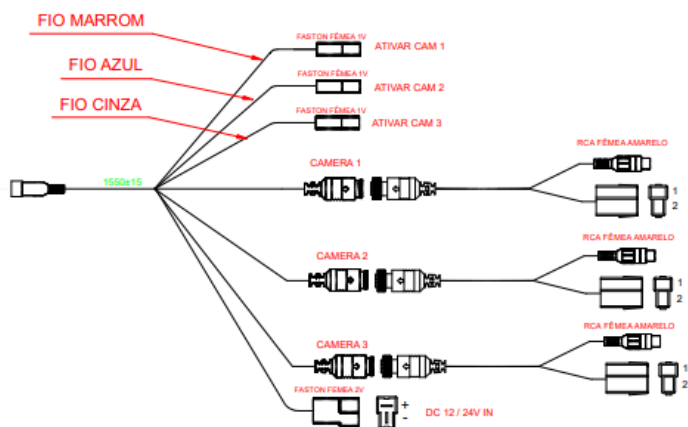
FIO MARROM

FIO AZUL

FIO CINZA

FASTON FÊMEA 1V
ATIVAR CAM 1

FASTON FÊMEA 1V
ATIVAR CAM 2

FASTON FÊMEA 1V
ATIVAR CAM 3

1550±15

CAMERA 1

RCA FÊMEA AMARELO
1
2

CAMERA 2

RCA FÊMEA AMARELO
1
2

CAMERA 3

RCA FÊMEA AMARELO
1
2

FASTON FÊMEA 2V
+
-
DC 12 / 24V IN